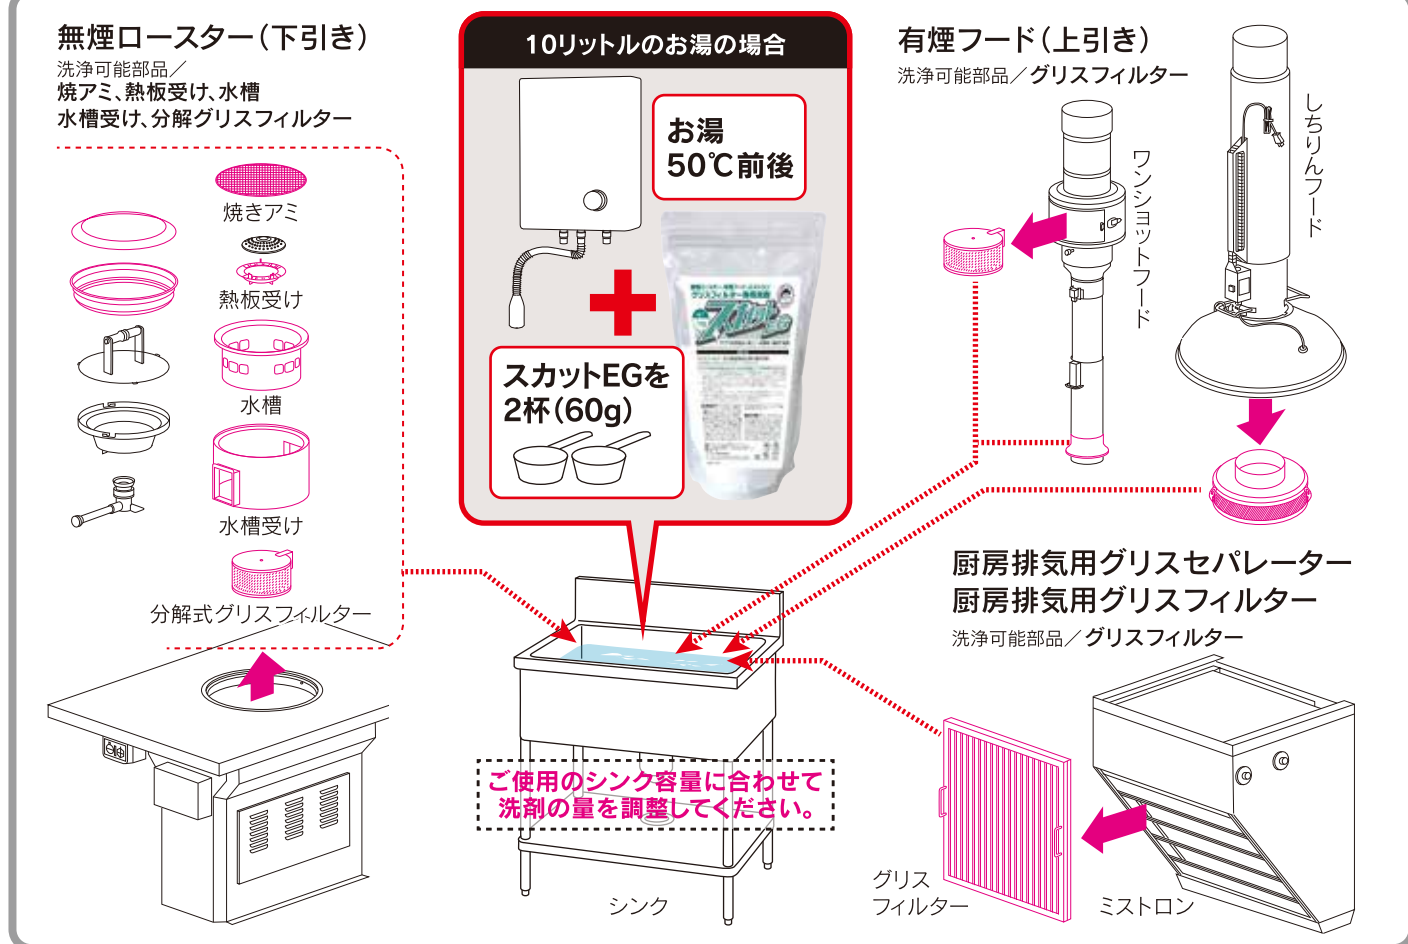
無煙ロースター（下引き）
洗浄可能部品／
焼アミ、熱板受け、水槽
水槽受け、分解グリスフィルター

焼きアミ
熱板受け
水槽
水槽受け
分解式グリスフィルター

10リットルのお湯の場合

お湯
50℃前後

スカットEGを
2杯（60g）

ご使用のシンク容量に合わせて
洗剤の量を調整してください。

シンク

有煙フード（上引き）
洗浄可能部品／グリスフィルター

ワンショットフード
しちりんフード

厨房排気用グリスセパレーター
厨房排気用グリスフィルター
洗浄可能部品／グリスフィルター

グリス
フィルター
ミストロン